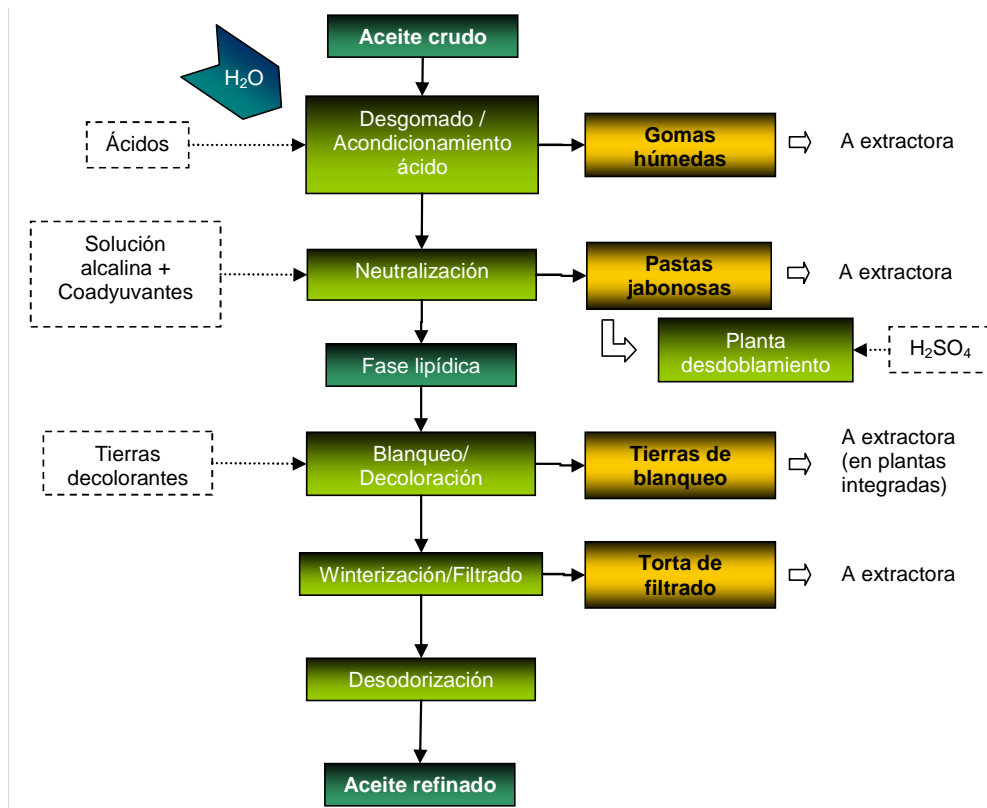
Aceite crudo

$H_2O$

Ácidos

Desgomado / Acondicionamiento ácido

Gomas húmedas

A extractora

Solución alcalina + Coadyuvantes

Neutralización

Pastas jabonosas

A extractora

Planta desdoblamiento

$H_2SO_4$

Fase lipídica

Tierras decolorantes

Blanqueo/ Decoloración

Tierras de blanqueo

A extractora (en plantas integradas)

Winterización/Filtrado

Torta de filtrado

A extractora

Desodorización

Aceite refinado